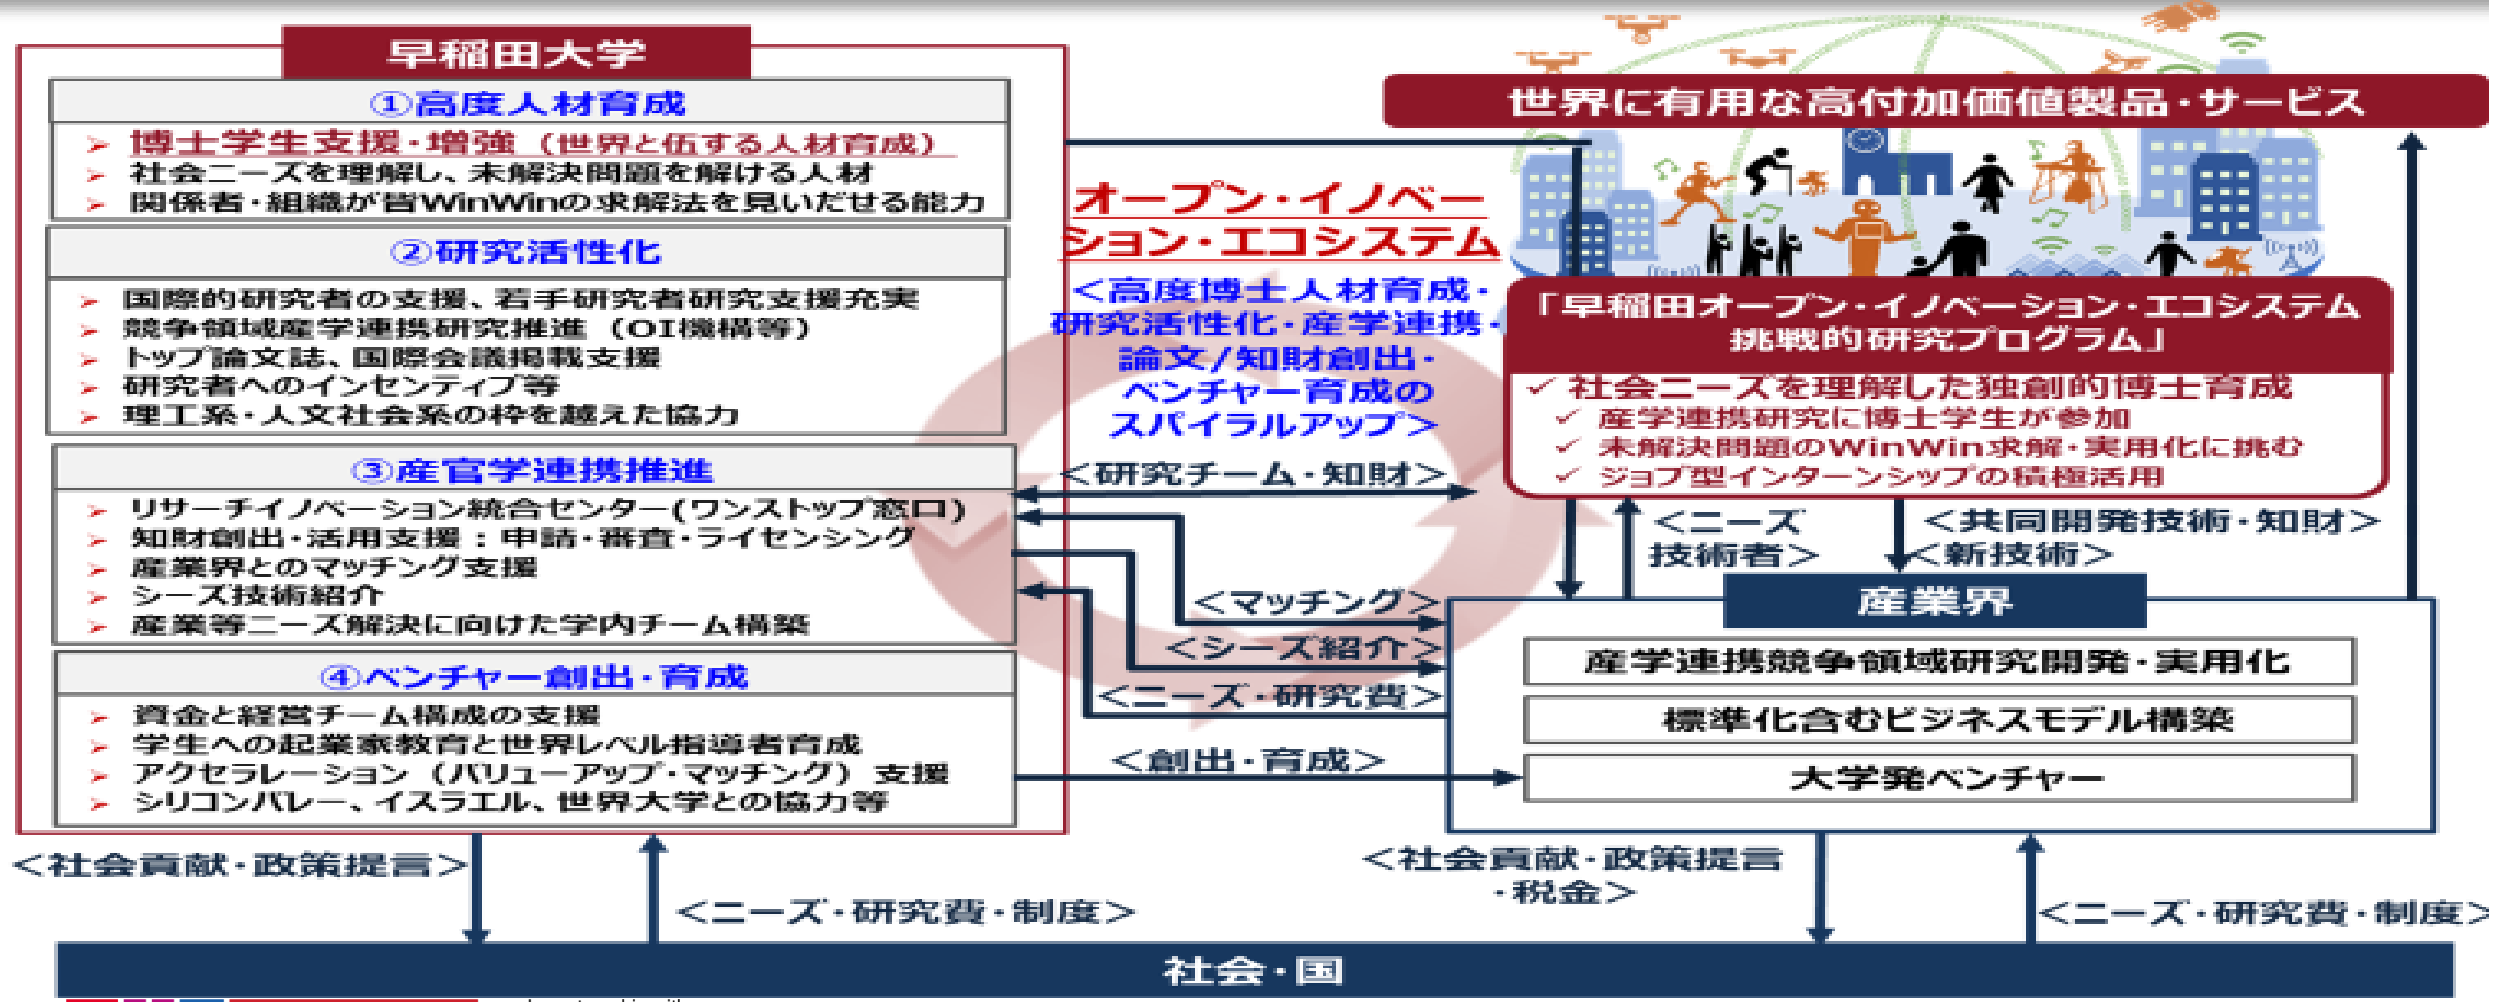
早稲田大学

①高度人材育成
➢ 博士学生支援・増強（世界と伍する人材育成）
➢ 社会ニーズを理解し、未解決問題を解ける人材
➢ 関係者・組織が皆WinWinの求解法を見いだせる能力

②研究活性化
➢ 国際的研究者の支援、若手研究者研究支援充実
➢ 競争領域産学連携研究推進（OI機構等）
➢ トップ論文誌、国際会議掲載支援
➢ 研究者へのインセンティブ等
➢ 理工系・人文社会系の枠を越えた協力

③産官学連携推進
➢ リサーチイノベーション統合センター(ワンストップ窓口)
➢ 知財創出・活用支援：申請・審査・ライセンシング
➢ 産業界とのマッチング支援
➢ シーズ技術紹介
➢ 産業等ニーズ解決に向けた学内チーム構築

④ベンチャー創出・育成
➢ 資金と経営チーム構成の支援
➢ 学生への起業家教育と世界レベル指導者育成
➢ アクセラレーション（バリューアップ・マッチング）支援
➢ シリコンバレー、イスラエル、世界大学との協力等

オープン・イノベーション・エコシステム
＜高度博士人材育成・研究活性化・産学連携・論文／知財創出・ベンチャー育成のスパイラルアップ＞

世界に有用な高付加価値製品・サービス

「早稲田オープン・イノベーション・エコシステム挑戦的研究プログラム」
✓ 社会ニーズを理解した独創的博士育成
✓ 産学連携研究に博士学生が参加
✓ 未解決問題のWinWin求解・実用化に挑む
✓ ジョブ型インターンシップの積極活用

＜研究チーム・知財＞
＜ニーズ技術者＞
＜共同開発技術・知財＞
＜新技術＞
＜マッチング＞
＜シーズ紹介＞
＜ニーズ・研究費＞
＜創出・育成＞

産業界
産学連携競争領域研究開発・実用化
標準化含むビジネスモデル構築
大学発ベンチャー

＜社会貢献・政策提言＞
＜ニーズ・研究費・制度＞
＜社会貢献・政策提言・税金＞
＜ニーズ・研究費・制度＞

社会・国